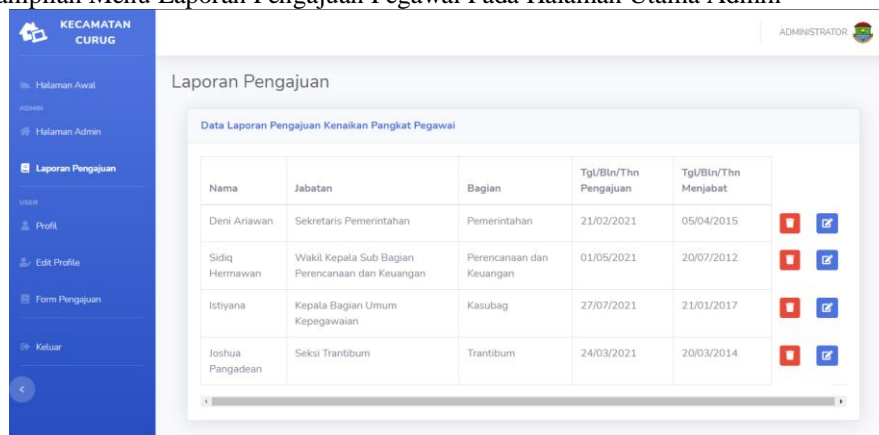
ampilan Menu Laporan Pengajuan Pegawai Pada Halaman Utama Admin

KECAMATAN CURUG

ADMINISTRATOR

Halaman Awal

ADMIN

Halaman Admin

Laporan Pengajuan

USER

Profil

Edit Profile

Form Pengajuan

Keluar

Laporan Pengajuan

Data Laporan Pengajuan Kenaikan Pangkat Pegawai

| Nama | Jabatan | Bagian | Tgl/Bln/Thn Pengajuan | Tgl/Bln/Thn Menjabat |
|---|---|---|---|---|
| Deni Ariawan | Sekretaris Pemerintahan | Pemerintahan | 21/02/2021 | 05/04/2015 |
| Sidiq Hermawan | Wakil Kepala Sub Bagian Perencanaan dan Keuangan | Perencanaan dan Keuangan | 01/05/2021 | 20/07/2012 |
| Istiyana | Kepala Bagian Umum Kepegawaian | Kasubag | 27/07/2021 | 21/01/2017 |
| Joshua Pangadean | Seksi Trantibum | Trantibum | 24/03/2021 | 20/03/2014 |